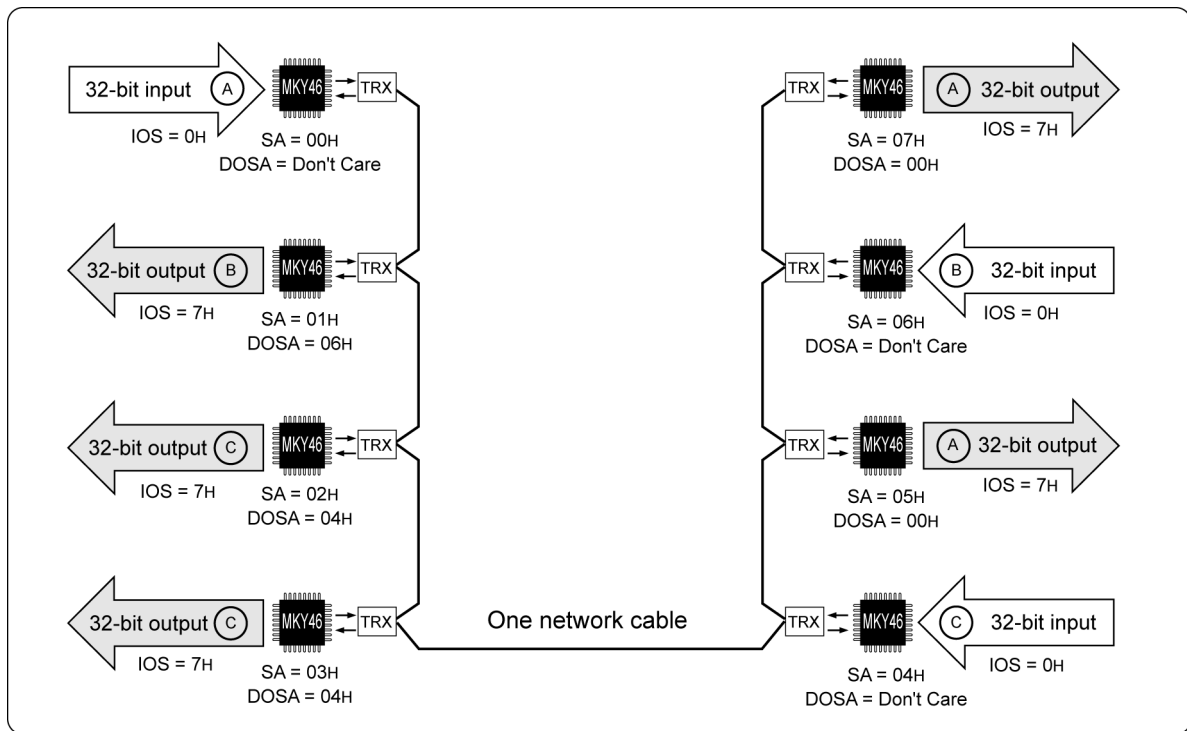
32-bit input A
MKY46
TRX
IOS = 0H
SA = 00H
DOSA = Don't Care

32-bit output B
MKY46
TRX
IOS = 7H
SA = 01H
DOSA = 06H

32-bit output C
MKY46
TRX
IOS = 7H
SA = 02H
DOSA = 04H

32-bit output C
MKY46
TRX
IOS = 7H
SA = 03H
DOSA = 04H

One network cable

TRX
MKY46
A 32-bit output
SA = 07H
DOSA = 00H
IOS = 7H

TRX
MKY46
B 32-bit input
IOS = 0H
SA = 06H
DOSA = Don't Care

TRX
MKY46
A 32-bit output
IOS = 7H
SA = 05H
DOSA = 00H

TRX
MKY46
C 32-bit input
IOS = 0H
SA = 04H
DOSA = Don't Care